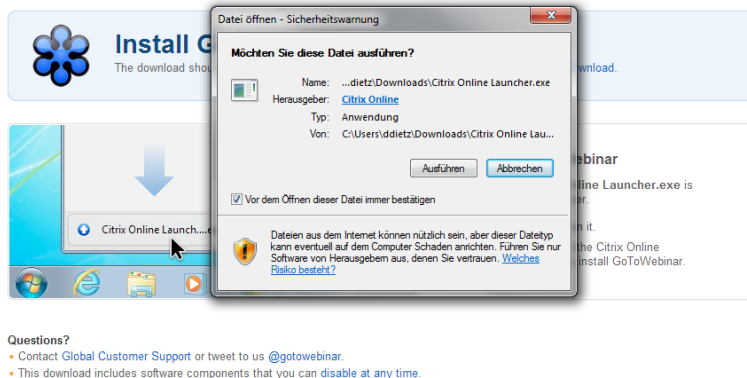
Install G

The download shou

ownload.

Datei öffnen - Sicherheitswarnung

Möchten Sie diese Datei ausführen?

Name: ...dietz\Downloads\Citrix Online Launcher.exe

Herausgeber: Citrix Online

Typ: Anwendung

Von: C:\Users\ddietz\Downloads\Citrix Online Lau...

Ausführen

Abbrechen

Vor dem Öffnen dieser Datei immer bestätigen

Dateien aus dem Internet können nützlich sein, aber dieser Dateityp kann eventuell auf dem Computer Schaden anrichten. Führen Sie nur Software von Herausgebern aus, denen Sie vertrauen. Welches Risiko besteht?

Citrix Online Launch....e

Webinar

line Launcher.exe is

r.

n it.

the Citrix Online

install GoToWebinar.

Questions?

• Contact Global Customer Support or tweet to us @gotowebinar.

• This download includes software components that you can disable at any time.